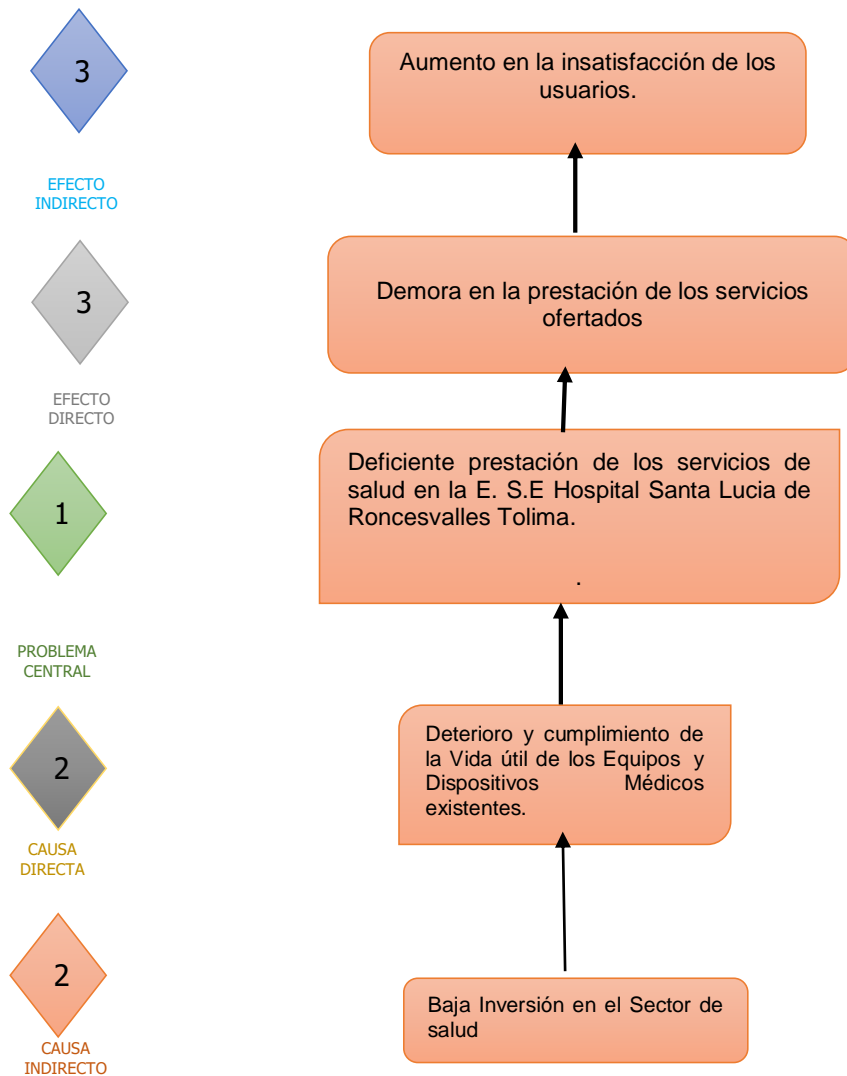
3

EFECTO INDIRECTO

3

EFECTO DIRECTO

1

PROBLEMA CENTRAL

2

CAUSA DIRECTA

2

CAUSA INDIRECTO

Aumento en la insatisfacción de los usuarios.

Demora en la prestación de los servicios ofertados

Deficiente prestación de los servicios de salud en la E. S.E Hospital Santa Lucia de Roncesvalles Tolima.

.

Deterioro y cumplimiento de la Vida útil de los Equipos y Dispositivos Médicos existentes.

Baja Inversión en el Sector de salud